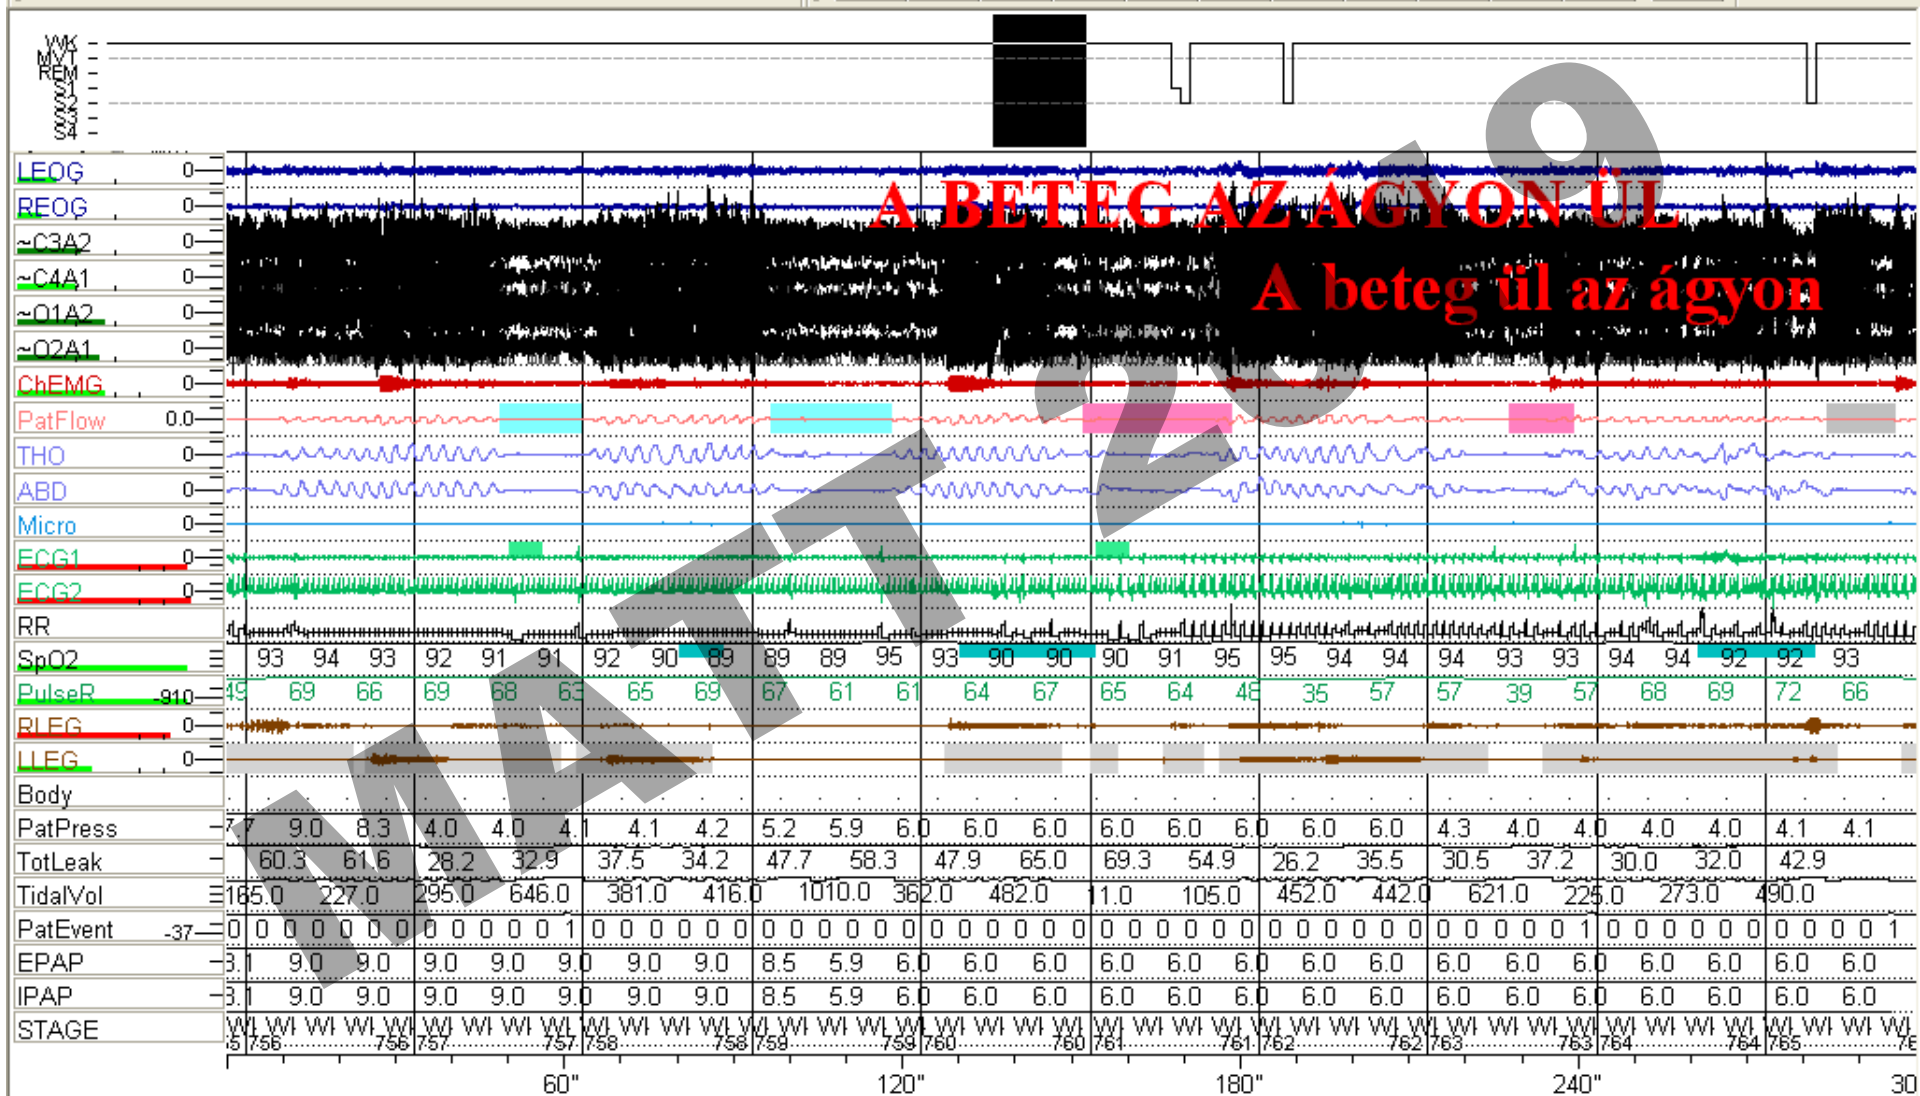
WK
MVT
REM
S1
S2
S3
S4

A BETEG AZ ÁGYON ÜL
A beteg ül az ágyon
MATT 20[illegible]

LEOG 0
REOG 0
~C3A2 0
~C4A1 0
~O1A2 0
~O2A1 0
ChEMG 0
PatFlow 0.0
THO 0
ABD 0
Micro 0
ECG1 0
ECG2 0
RR
SpO2 93 94 93 92 91 91 92 90 89 89 89 95 93 90 90 90 91 95 95 94 94 94 93 93 94 94 92 92 93
PulseR 910 49 69 66 69 68 63 65 69 67 61 61 64 67 65 64 48 35 57 57 39 57 68 69 72 66
RLEG 0
LLEG 0
Body
PatPress 7.7 9.0 8.3 4.0 4.0 4.1 4.1 4.2 5.2 5.9 6.0 6.0 6.0 6.0 6.0 6.0 6.0 6.0 4.3 4.0 4.0 4.0 4.0 4.1 4.1
TotLeak 60.3 61.6 28.2 32.9 37.5 34.2 47.7 58.3 47.9 65.0 69.3 54.9 26.2 35.5 30.5 37.2 30.0 32.0 42.9
TidalVol 165.0 227.0 295.0 646.0 381.0 416.0 1010.0 362.0 482.0 11.0 105.0 452.0 442.0 621.0 225.0 273.0 490.0
PatEvent -37 0 0 0 0 0 0 0 0 0 0 0 0 1 0 0 0 0 0 0 0 0 0 0 0 0 0 0 0 0 0 0 0 0 0 0 0 0 0 0 0 0 0 0 0 0 0 0 0 0 0 0 0 0 0 0 1 0 0 0 0 0 0 0 0 0 0 1
EPAP 3.1 9.0 9.0 9.0 9.0 9.0 9.0 9.0 8.5 5.9 6.0 6.0 6.0 6.0 6.0 6.0 6.0 6.0 6.0 6.0 6.0 6.0 6.0 6.0 6.0
IPAP 3.1 9.0 9.0 9.0 9.0 9.0 9.0 9.0 8.5 5.9 6.0 6.0 6.0 6.0 6.0 6.0 6.0 6.0 6.0 6.0 6.0 6.0 6.0 6.0 6.0
STAGE WI WI WI WI WI WI WI WI WI WI WI WI WI WI WI WI WI WI WI WI WI WI WI WI WI WI WI WI WI WI WI WI WI WI WI WI WI WI WI WI WI WI WI WI WI WI WI WI WI WI
5 756 756 757 757 758 758 759 759 760 760 761 761 762 762 763 763 764 764 765 76
60" 120" 180" 240" 30